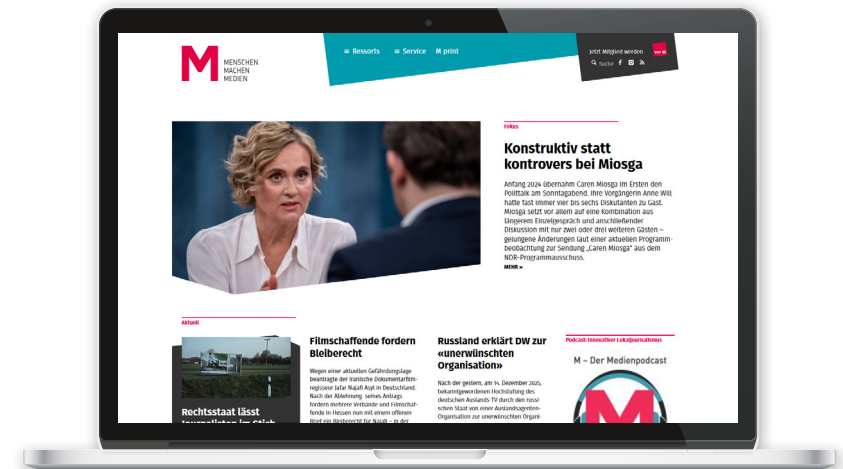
M MENSCHEN MACHEN MEDIEN

≡ Ressorts ≡ Service M print

Jetzt Mitglied werden

ver.di

Suche

Fokus

Konstruktiv statt kontrovers bei Miosga

Anfang 2024 übernahm Caren Miosga im Ersten den Polittalk am Sonntagabend. Ihre Vorgängerin Anne Will hatte fast immer vier bis sechs Diskutanten zu Gast. Miosga setzt vor allem auf eine Kombination aus längerem Einzelgespräch und anschließender Diskussion mit nur zwei oder drei weiteren Gästen – gelungene Änderungen laut einer aktuellen Programmbeobachtung zur Sendung „Caren Miosga" aus dem NDR-Programmausschuss.

MEHR »

Aktuell

Rechtsstaat lässt Journalisten im Stich

Filmschaffende fordern Bleiberecht

Wegen einer aktuellen Gefährdungslage beantragte der iranische Dokumentarfilmregisseur Jafar Najafi Asyl in Deutschland. Nach der Ablehnung seines Antrags fordern mehrere Verbände und Filmschaffende in Hessen nun mit einem offenen Brief ein Bleiberecht für Najafi – in der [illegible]

Russland erklärt DW zur «unerwünschten Organisation»

Nach der gestern, am 14. Dezember 2025, bekanntgewordenen Hochstufung des deutschen Auslands TV durch den russischen Staat von einer Auslandsagenten-Organisation zur unerwünschten Organi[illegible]

Podcast: Innovativer Lokaljournalismus

M – Der Medienpodcast